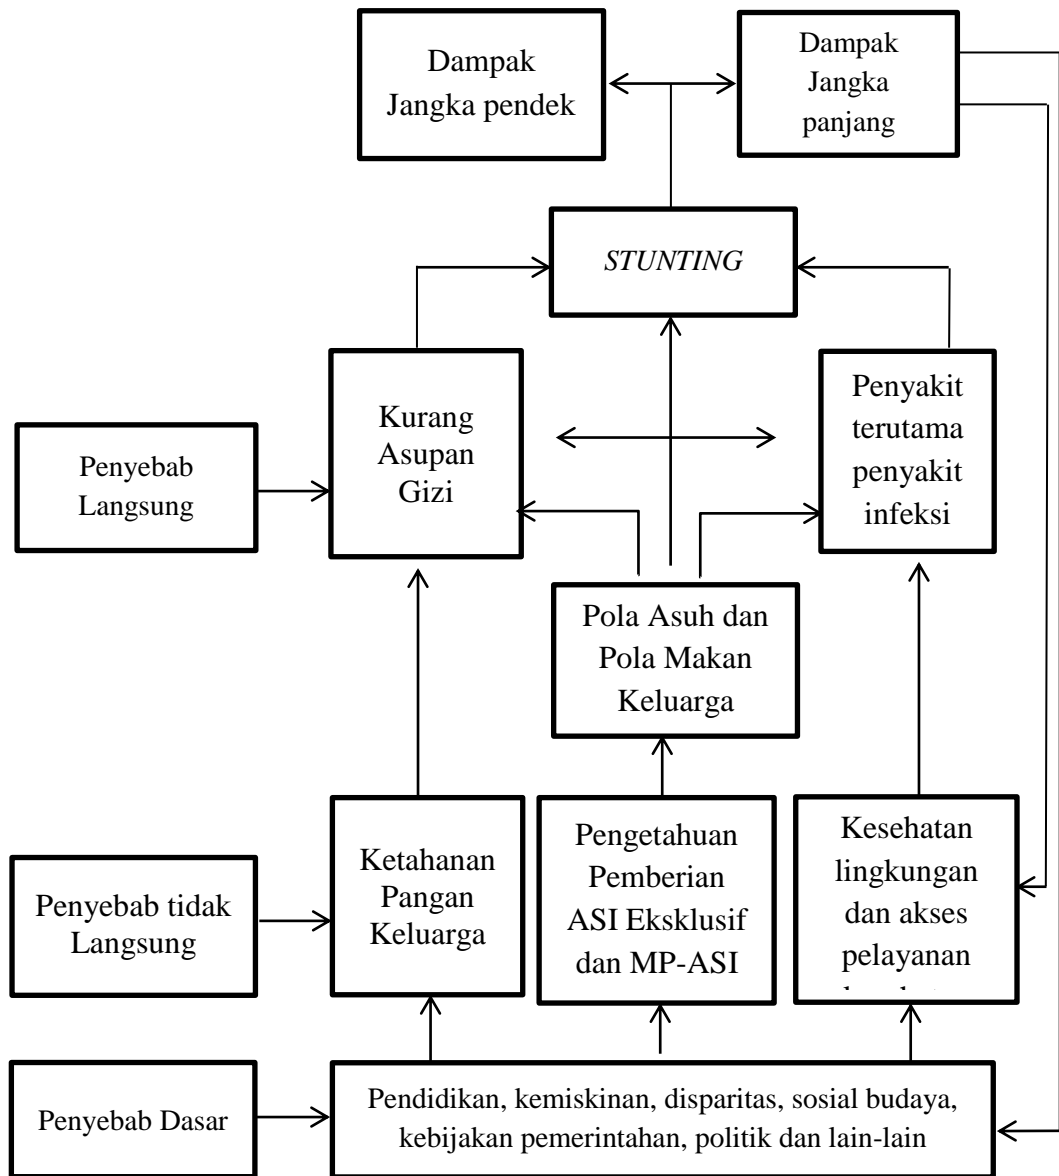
Dampak Jangka pendek

Dampak Jangka panjang

*STUNTING*

Kurang Asupan Gizi

Penyakit terutama penyakit infeksi

Penyebab Langsung

Pola Asuh dan Pola Makan Keluarga

Penyebab tidak Langsung

Ketahanan Pangan Keluarga

Pengetahuan Pemberian ASI Eksklusif dan MP-ASI

Kesehatan lingkungan dan akses pelayanan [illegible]

Penyebab Dasar

Pendidikan, kemiskinan, disparitas, sosial budaya, kebijakan pemerintahan, politik dan lain-lain